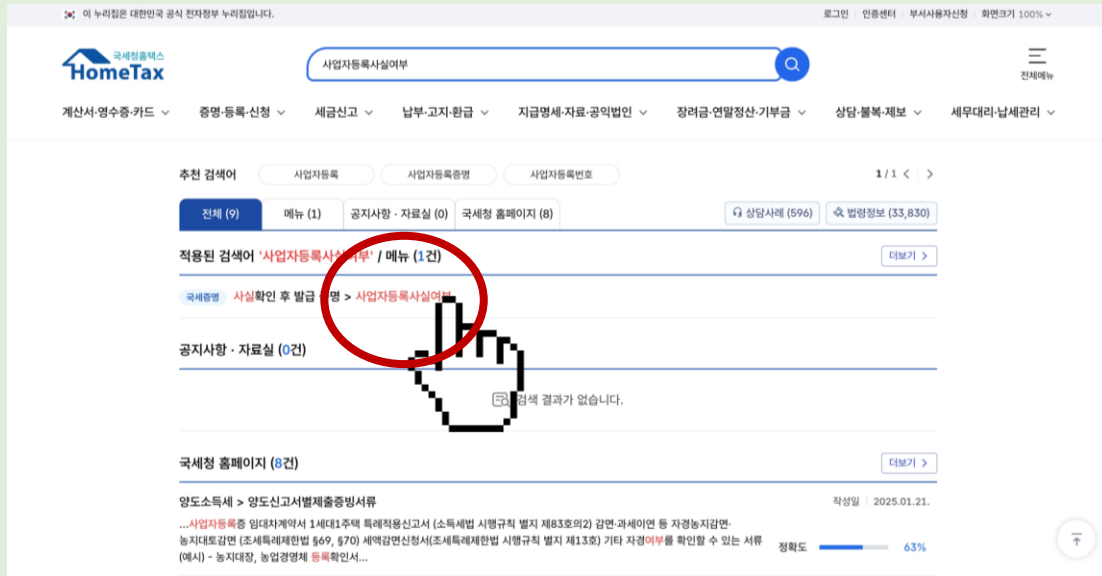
이 누리집은 대한민국 공식 전자정부 누리집입니다.

로그인 | 인증센터 | 부서사용자신청 | 화면크기 100%

국세청홈택스 HomeTax

사업자등록사실여부

전체메뉴

계산서·영수증·카드 | 증명·등록·신청 | 세금신고 | 납부·고지·환급 | 지급명세·자료·공익법인 | 장려금·연말정산·기부금 | 상담·불복·제보 | 세무대리·납세관리

추천 검색어 | 사업자등록 | 사업자등록증명 | 사업자등록번호 | 1 / 1

전체 (9) | 메뉴 (1) | 공지사항 · 자료실 (0) | 국세청 홈페이지 (8) | 상담사례 (596) | 법령정보 (33,830)

적용된 검색어 '사업자등록사실여부' / 메뉴 (1건)

더보기 >

국세증명 사실확인 후 발급 증명 > 사업자등록사실여부

공지사항 · 자료실 (0건)

검색 결과가 없습니다.

국세청 홈페이지 (8건)

더보기 >

양도소득세 > 양도신고서별제출증빙서류

작성일 | 2025.01.21.

...사업자등록증 임대차계약서 1세대1주택 특례적용신고서 (소득세법 시행규칙 별지 제83호의2) 감면·과세이연 등 자경농지감면·농지대토감면 (조세특례제한법 §69, §70) 세액감면신청서(조세특례제한법 시행규칙 별지 제13호) 기타 자경여부를 확인할 수 있는 서류(예시) - 농지대장, 농업경영체 등록확인서...

정확도 63%